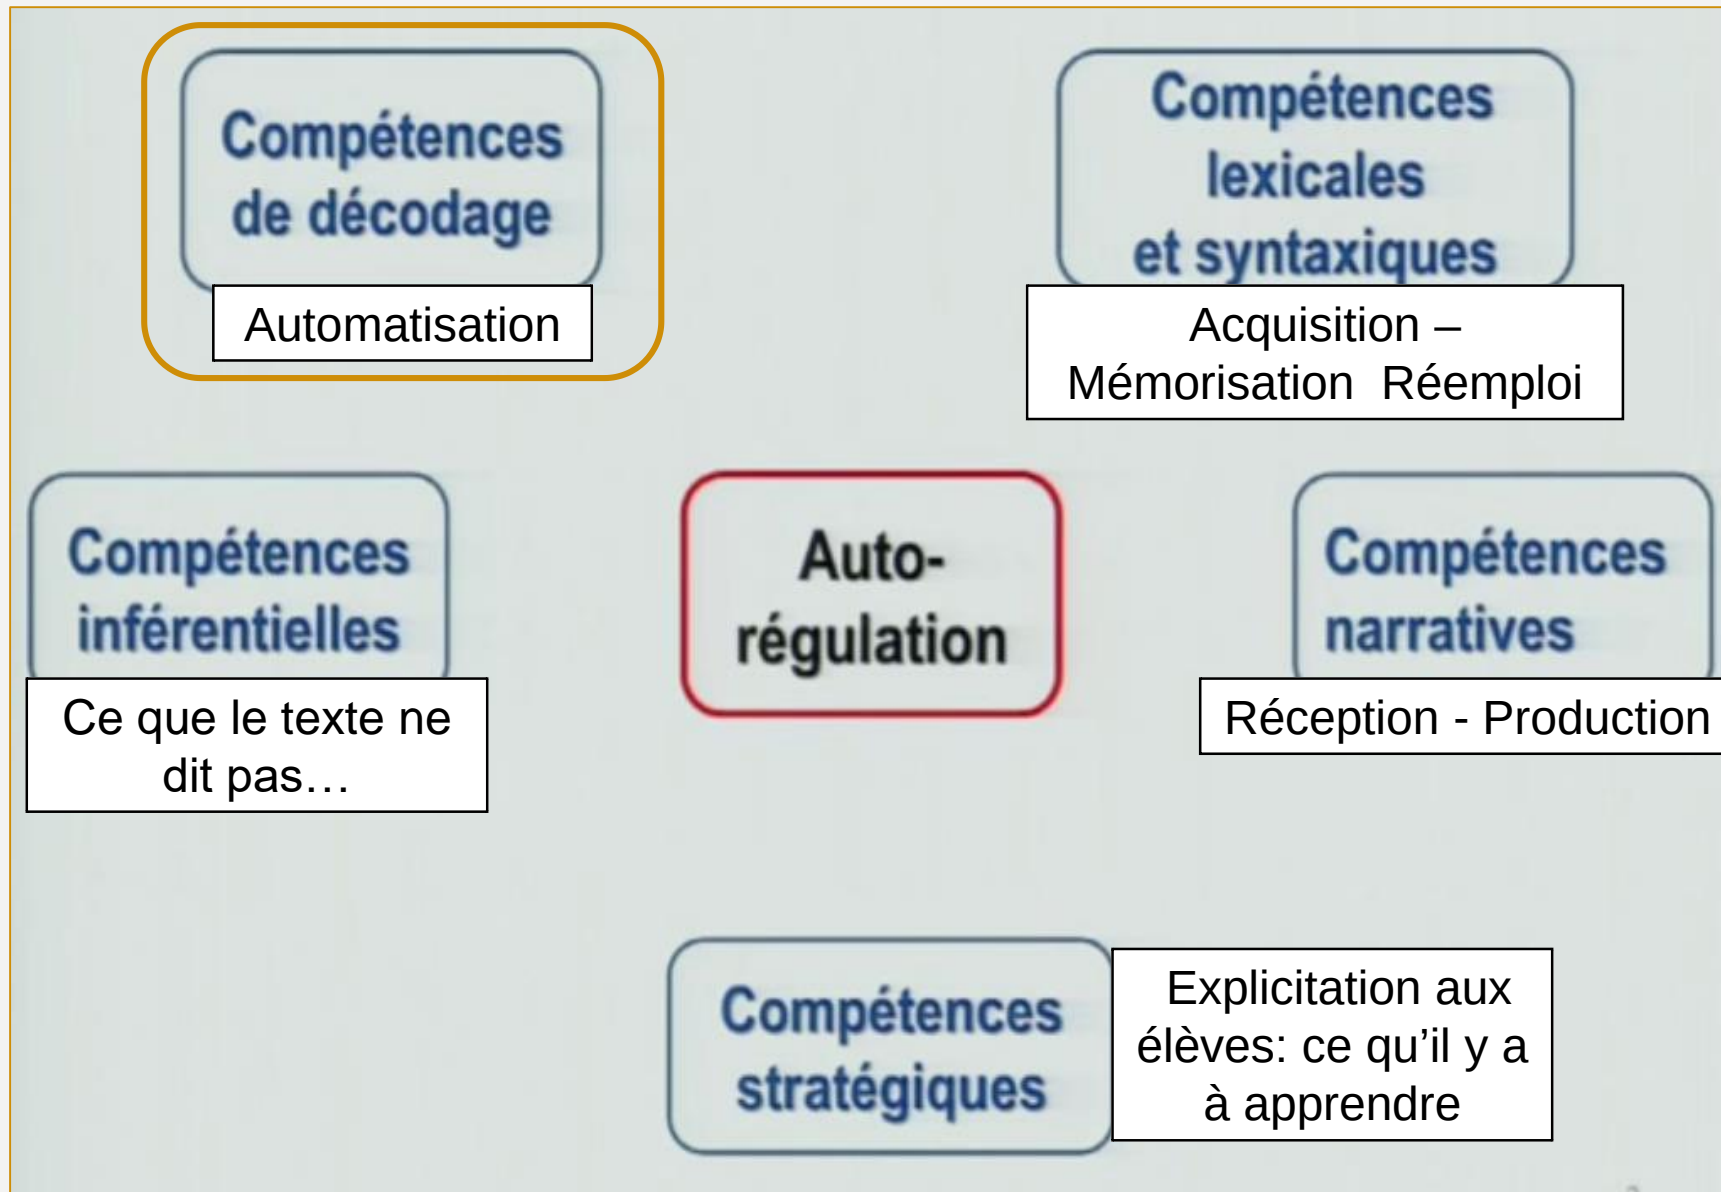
Compétences de décodage

Automatisation

Compétences lexicales et syntaxiques

Acquisition – Mémorisation Réemploi

Compétences inférentielles

Ce que le texte ne dit pas…

Auto-régulation

Compétences narratives

Réception - Production

Compétences stratégiques

Explicitation aux élèves: ce qu'il y a à apprendre